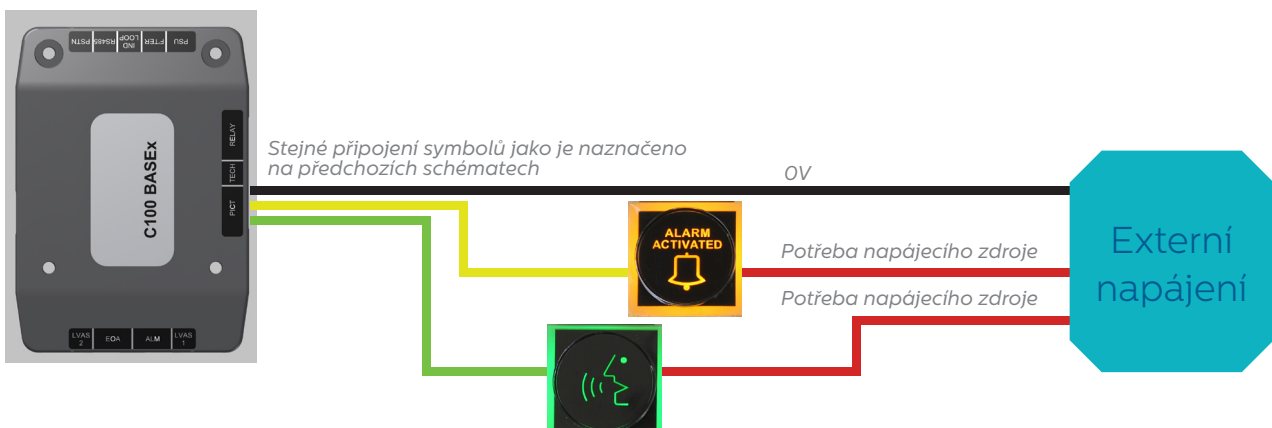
PSTN
RS485
IND LOOP
FTER
PSU
C100 BASEx
RELAY
TECH
PICT
LVAS 2
EOA
ALM
LVAS 1

Stejné připojení symbolů jako je naznačeno na předchozích schématech

0V

ALARM ACTIVATED

Potřeba napájecího zdroje

Potřeba napájecího zdroje

Externí napájení